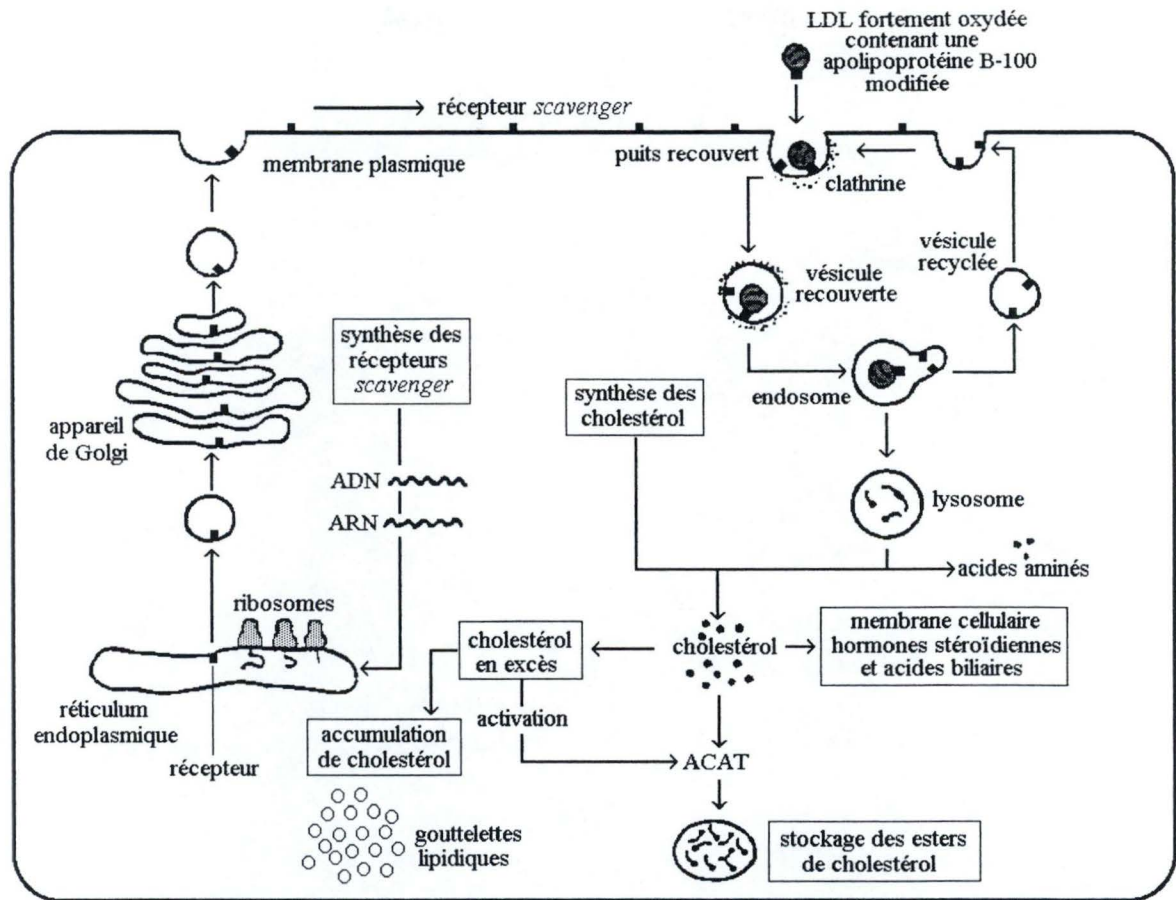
LDL fortement oxydée contenant une apolipoprotéine B-100 modifiée

récepteur *scavenger*

membrane plasmique

puits recouvert

clathrine

vésicule recyclée

vésicule recouverte

endosome

synthèse des récepteurs *scavenger*

synthèse des cholestérol

appareil de Golgi

ADN

ARN

lysosome

acides aminés

ribosomes

cholestérol en excès

cholestérol

membrane cellulaire hormones stéroïdiennes et acides biliaires

réticulum endoplasmique

activation

accumulation de cholestérol

récepteur

ACAT

gouttelettes lipidiques

stockage des esters de cholestérol